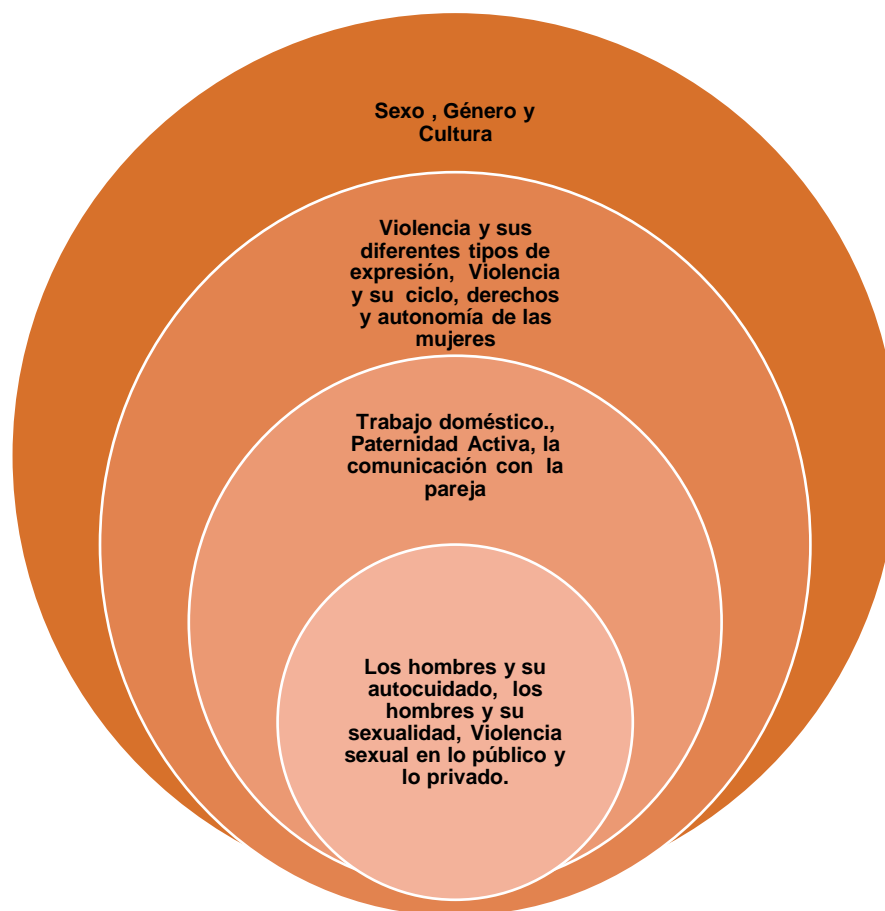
Sexo , Género y Cultura

Violencia y sus diferentes tipos de expresión, Violencia y su ciclo, derechos y autonomía de las mujeres

Trabajo doméstico., Paternidad Activa, la comunicación con la pareja

Los hombres y su autocuidado, los hombres y su sexualidad, Violencia sexual en lo público y lo privado.